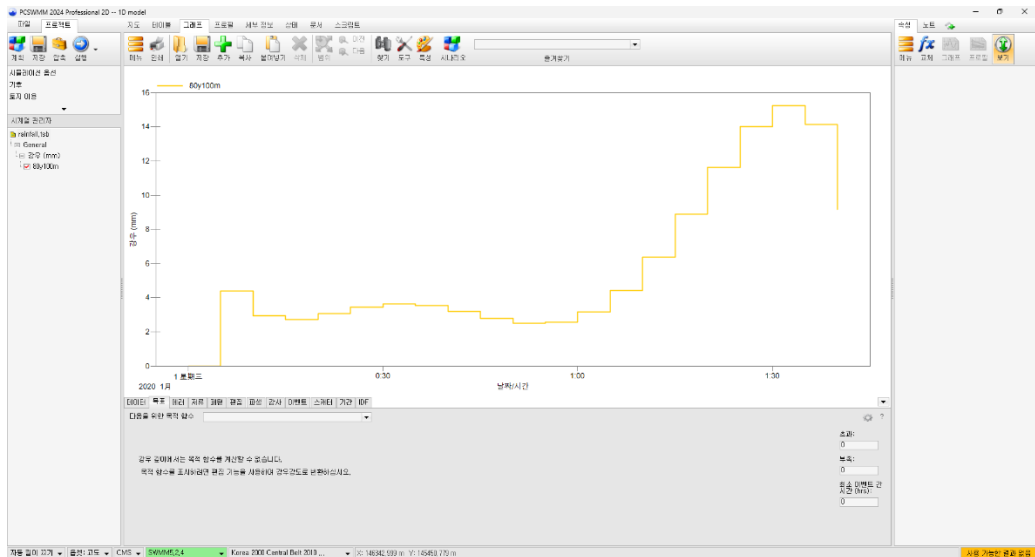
PCSWMM 2024 Professional 2D -- 1D model

파일 프로젝트 지도 테이블 그래프 프로필 세부 정보 상태 통계 스크립트

개체 저장 압축 설정

메뉴 인쇄 열기 저장 추가 복사 붙여넣기 삭제 범위 이전 다음 찾기 도구 특성 시나리오 읽기찾기

시뮬레이션 옵션
기후
토지 이용

시계열 관리자
rainfall.tsb
General
강우 (mm)
80y100m

80y100m

16
14
12
10
8
6
4
2
0

강우 (mm)

1 토요일
2020 1월
0:30
1:00
1:30
날짜/시간

데이터 목록 파라 차트 채움 편집 파생 검사 이벤트 스케터 기간 IDF

다음을 위한 목적 함수

강우 분야에서는 목적 함수를 계산할 수 없습니다.
목적 함수를 표시하려면 편집 기능을 사용하여 강우강도로 변환하십시오.

초과:
0
복수:
0
최소 이벤트 간 시간 (hrs):
0

속성 노트

메뉴 교체 그래프 프로필 보기

자동 길이 조정 충전: 고도 CMS SWMM5.2.4 Korea 2000 Central Belt 2010 ... X: 146342.599 m Y: 145450.770 m 사용 가능한 결과 없음